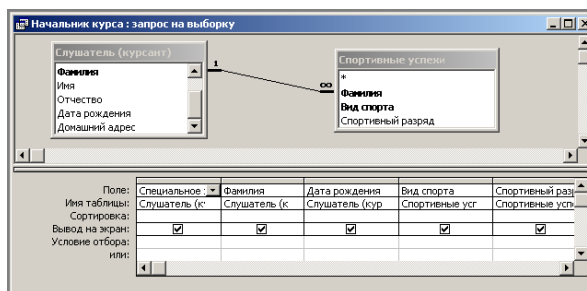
Начальник курса : запрос на выборку

Слушатель (курсант)
Фамилия
Имя
Отчество
Дата рождения
Домашний адрес

1

∞

Спортивные успехи
*
Фамилия
Вид спорта
Спортивный разряд

| Поле: | Специальное : | Фамилия | Дата рождения | Вид спорта | Спортивный разр |
|---|---|---|---|---|---|
| Имя таблицы: | Слушатель (к | Слушатель (к | Слушатель (кур | Спортивные усг | Спортивные успе |
| Сортировка: | | | | | |
| Вывод на экран: | ☑ | ☑ | ☑ | ☑ | ☑ |
| Условие отбора: | | | | | |
| или: | | | | | |